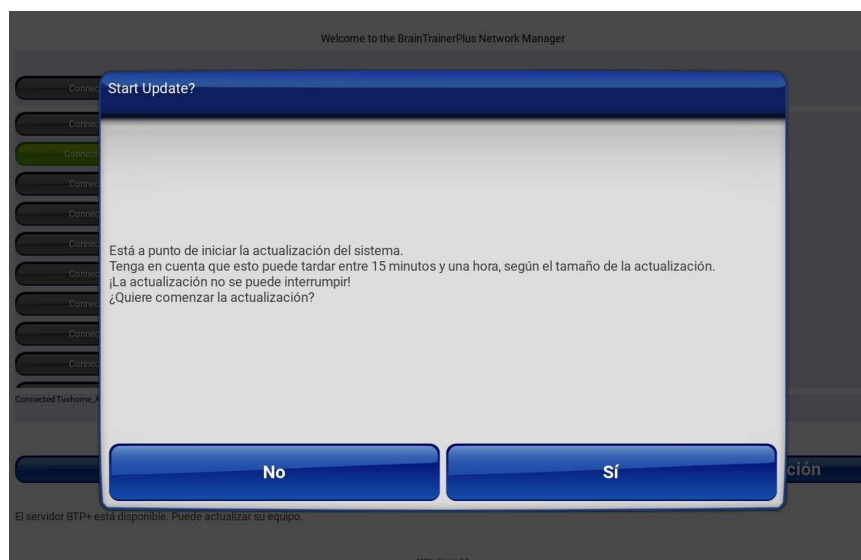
Welcome to the BrainTrainerPlus Network Manager

Connec

Connec

Connec

Connec

Connec

Connec

Connec

Connec

Connec

Connec

Connected Tushome_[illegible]

Start Update?

Está a punto de iniciar la actualización del sistema.
Tenga en cuenta que esto puede tardar entre 15 minutos y una hora, según el tamaño de la actualización.
¡La actualización no se puede interrumpir!
¿Quiere comenzar la actualización?

No

Sí

ción

El servidor BTP+ está disponible. Puede actualizar su equipo.

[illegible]